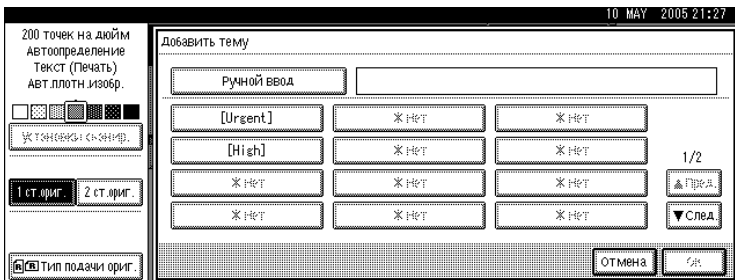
10 MAY 2005 21:27

200 точек на дюйм
Автоопределение
Текст (Печать)
Авт.плотн.изобр.

Установки сканир.

1 ст.ориг.
2 ст.ориг.

Тип подачи ориг.

Добавить тему

Ручной ввод

| [Urgent] | ※Нет | ※Нет |
|---|---|---|
| [High] | ※Нет | ※Нет |
| ※Нет | ※Нет | ※Нет |
| ※Нет | ※Нет | ※Нет |

1/2
▲Пред.
▼След.

Отмена
OK